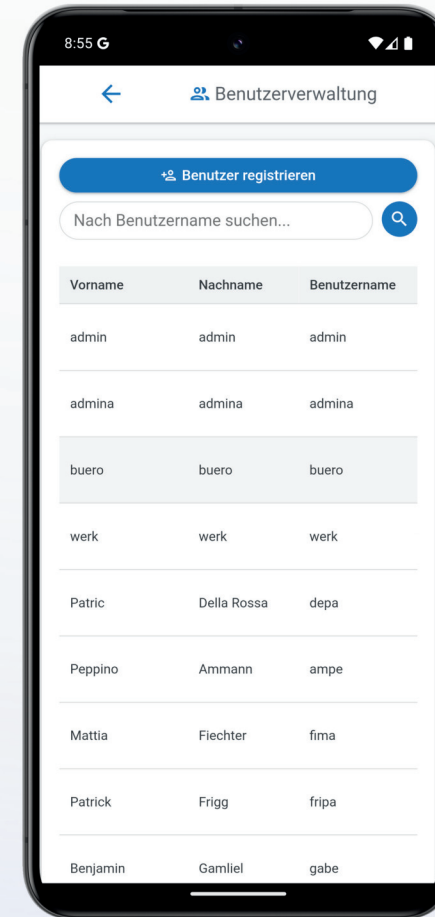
8:55 G

Benutzerverwaltung

Benutzer registrieren

Nach Benutzername suchen...

| Vorname | Nachname | Benutzername |
|---|---|---|
| admin | admin | admin |
| admina | admina | admina |
| buero | buero | buero |
| werk | werk | werk |
| Patric | Della Rossa | depa |
| Peppino | Ammann | ampe |
| Mattia | Fiechter | fima |
| Patrick | Frigg | fripa |
| Benjamin | Gamliel | gabe |